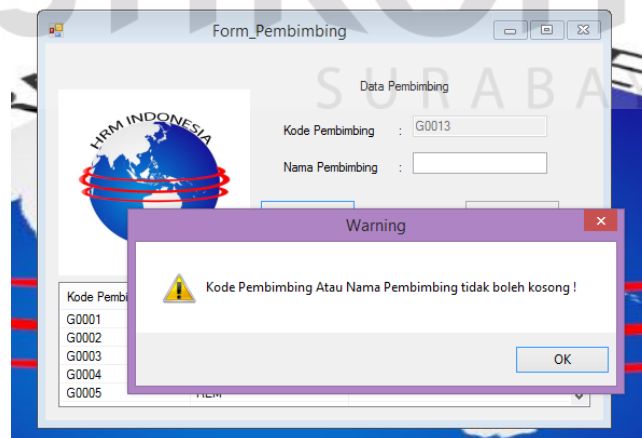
Form_Pembimbing

Data Pembimbing

Kode Pembimbing : G0013

Nama Pembimbing :

HRM INDONESIA

Warning

Kode Pembimbing Atau Nama Pembimbing tidak boleh kosong !

OK

Kode Pembi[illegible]

G0001
G0002
G0003
G0004
G0005

SURABA